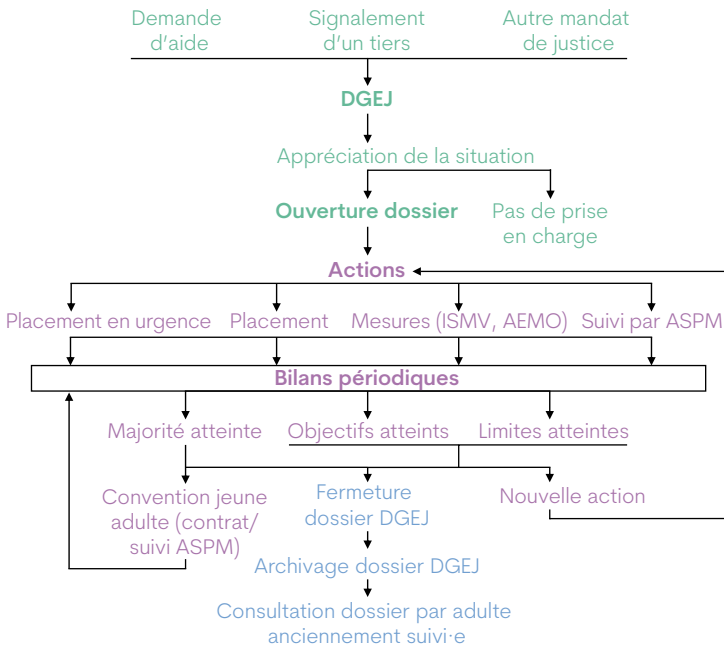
Demande d'aide

Signalement d'un tiers

Autre mandat de justice

DGEJ

Appréciation de la situation

Ouverture dossier

Pas de prise en charge

Actions

Placement en urgence

Placement

Mesures (ISMV, AEMO)

Suivi par ASPM

Bilans périodiques

Majorité atteinte

Objectifs atteints

Limites atteintes

Convention jeune adulte (contrat/ suivi ASPM)

Fermeture dossier DGEJ

Nouvelle action

Archivage dossier DGEJ

Consultation dossier par adulte anciennement suivi·e